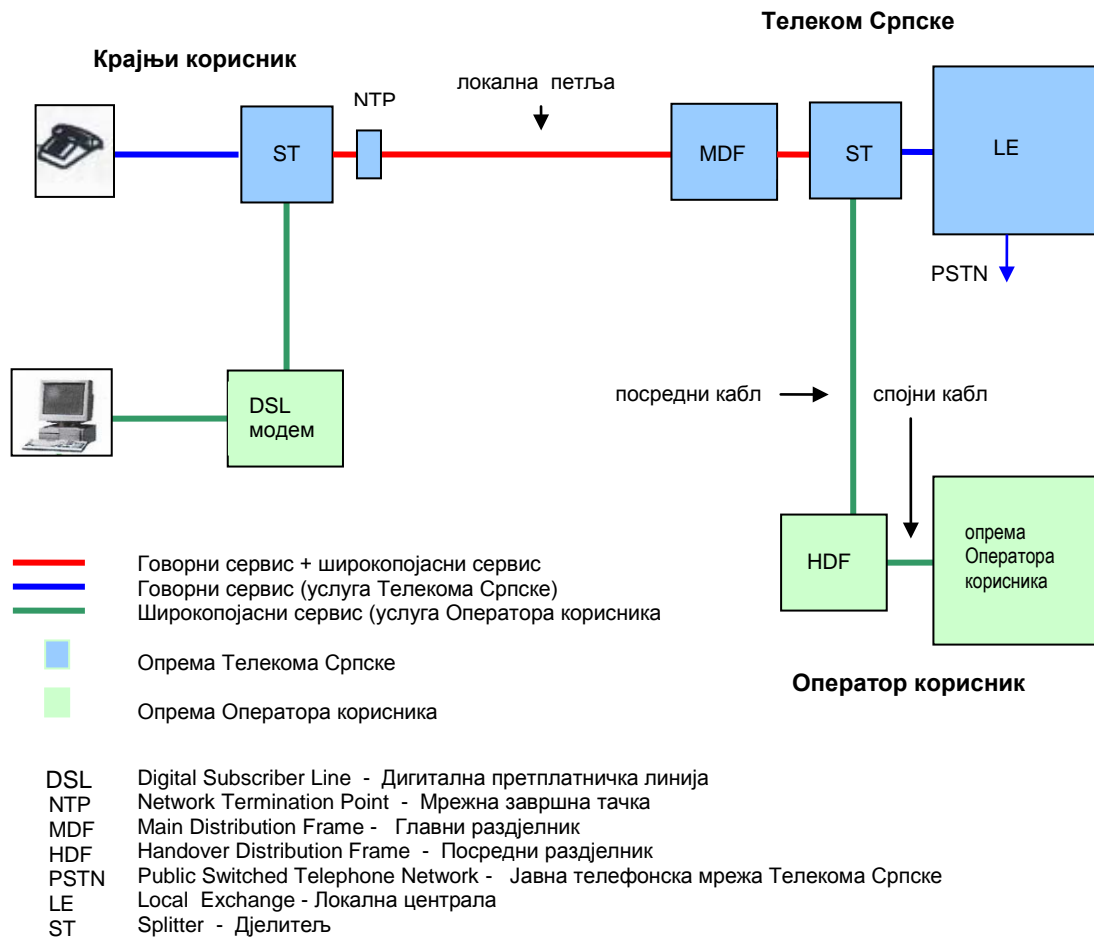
Телеком Српске

Крајњи корисник

NTP

локална петља

ST

MDF

ST

LE

PSTN

DSL модем

посредни кабл

спојни кабл

HDF

опрема Оператора корисника

Говорни сервис + широкопојасни сервис
Говорни сервис (услуга Телекома Српске)
Широкопојасни сервис (услуга Оператора корисника

Опрема Телекома Српске

Опрема Оператора корисника

Оператор корисник

DSL Digital Subscriber Line - Дигитална претплатничка линија
NTP Network Termination Point - Мрежна завршна тачка
MDF Main Distribution Frame - Главни раздјелник
HDF Handover Distribution Frame - Посредни раздјелник
PSTN Public Switched Telephone Network - Јавна телефонска мрежа Телекома Српске
LE Local Exchange - Локална централа
ST Splitter - Дјелитељ